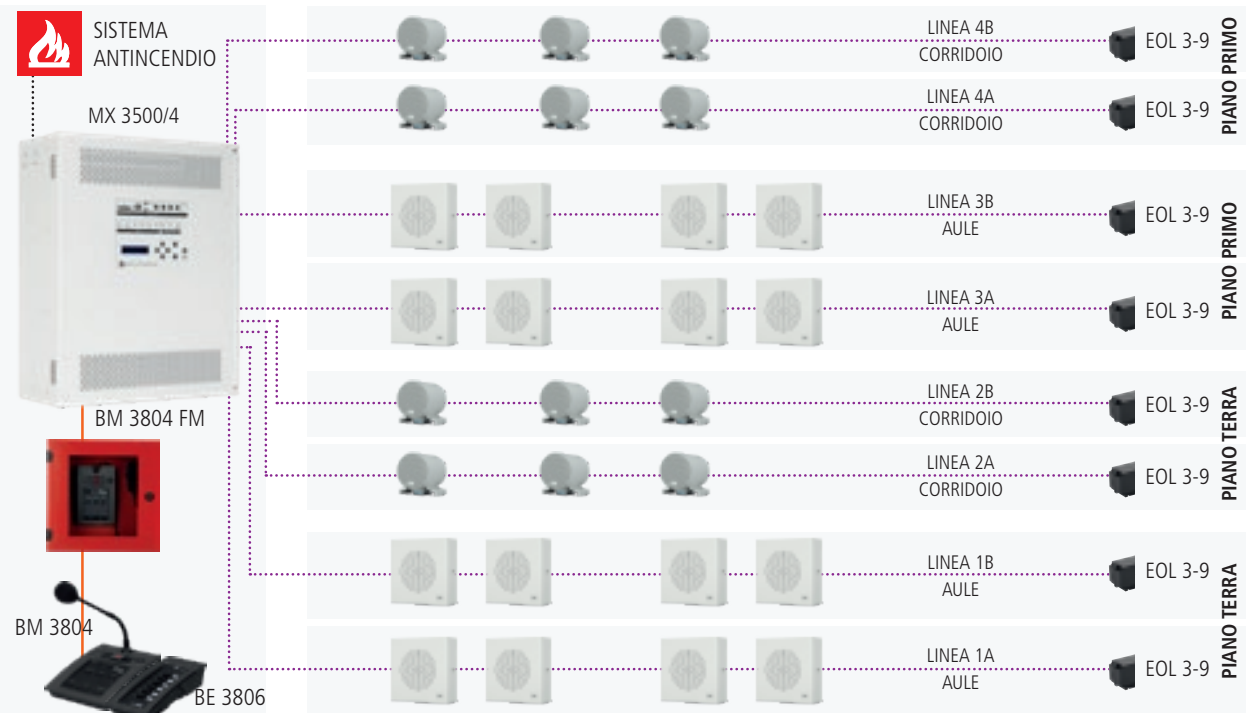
SISTEMA ANTINCENDIO

MX 3500/4

BM 3804 FM

BM 3804

BE 3806

LINEA 4B
CORRIDOIO
EOL 3-9

LINEA 4A
CORRIDOIO
EOL 3-9

PIANO PRIMO

LINEA 3B
AULE
EOL 3-9

LINEA 3A
AULE
EOL 3-9

PIANO PRIMO

LINEA 2B
CORRIDOIO
EOL 3-9

LINEA 2A
CORRIDOIO
EOL 3-9

PIANO TERRA

LINEA 1B
AULE
EOL 3-9

LINEA 1A
AULE
EOL 3-9

PIANO TERRA